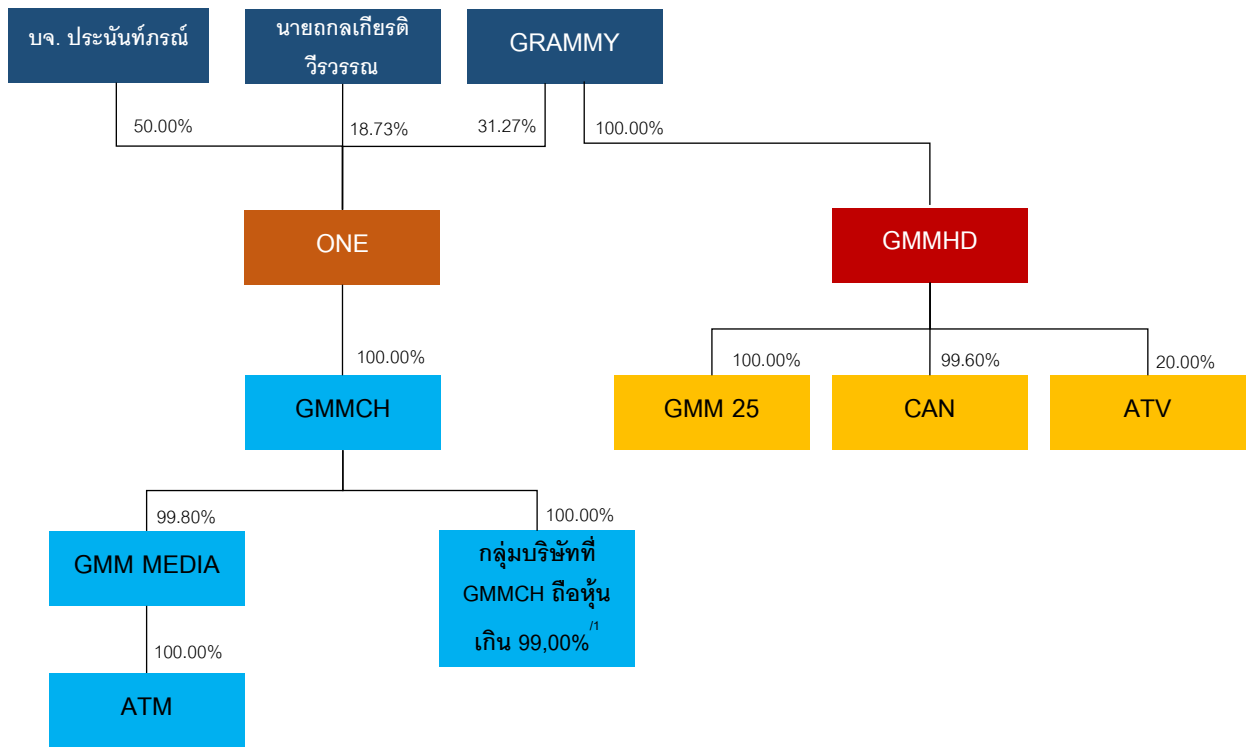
บจ. ประนันท์ภรณ์

นายถกลเกียรติ วีรวรรณ

GRAMMY

50.00%

18.73%

31.27%

100.00%

ONE

GMMHD

100.00%

100.00%

99.60%

20.00%

GMMCH

GMM 25

CAN

ATV

99.80%

100.00%

GMM MEDIA

กลุ่มบริษัทที่ GMMCH ถือหุ้น เกิน 99,00%$^{/1}$

100.00%

ATM